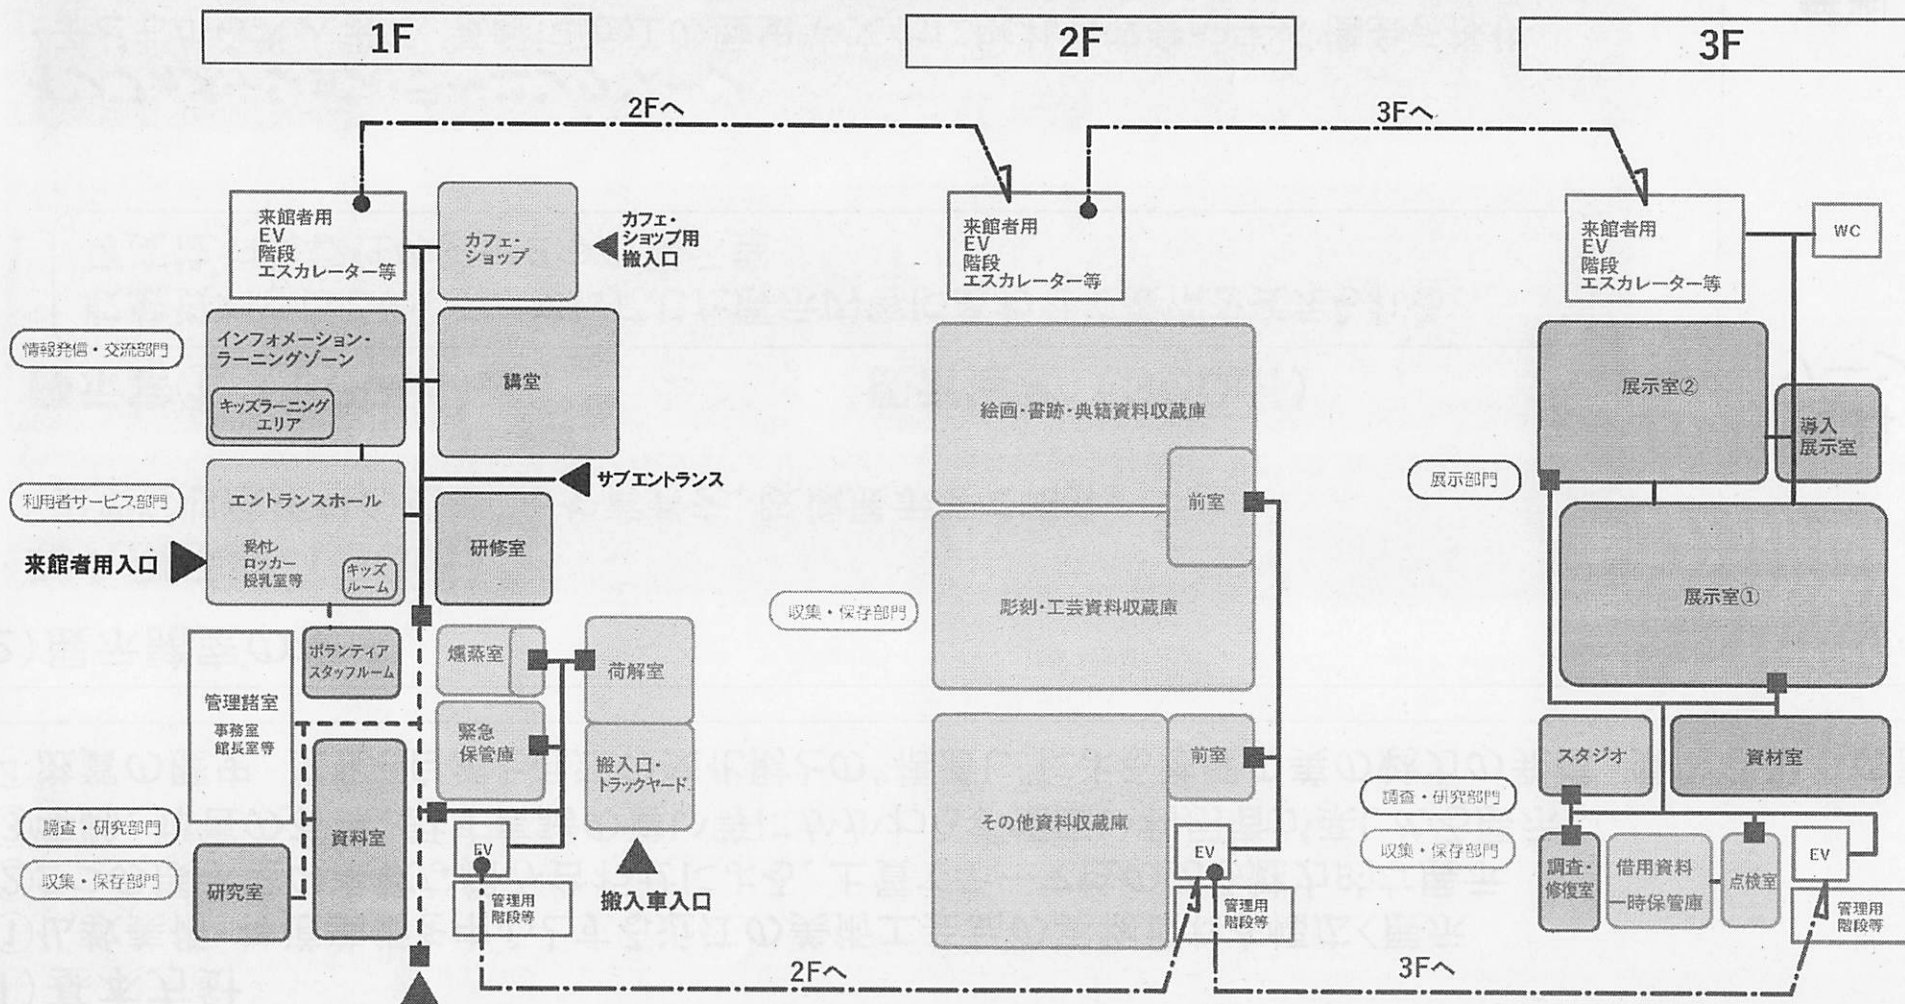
1F

2F

3F

2Fへ

3Fへ

来館者用
EV
階段
エスカレーター等

カフェ・ショップ

カフェ・ショップ用搬入口

情報発信・交流部門

インフォメーション・ラーニングゾーン

キッズラーニングエリア

講室

サブエントランス

利用者サービス部門

エントランスホール

発札
ロッカー
授乳室等

キッズルーム

来館者用入口

研修室

ボランティアスタッフルーム

燻蒸室

荷解室

管理諸室
事務室
館長室等

緊急保管庫

搬入口・トラックヤード

調査・研究部門

資料室

EV

管理用階段等

搬入車入口

収集・保存部門

研究室

来館者用
EV
階段
エスカレーター等

絵画・書跡・典籍資料収蔵庫

前室

収集・保存部門

彫刻・工芸資料収蔵庫

その他資料収蔵庫

前室

EV

管理用階段等

2Fへ

来館者用
EV
階段
エスカレーター等

WC

展示室②

導入展示室

展示部門

展示室①

スタジオ

資材室

調査・研究部門

収集・保存部門

調査・修復室

借用資料一時保管庫

点検室

EV

管理用階段等

3Fへ